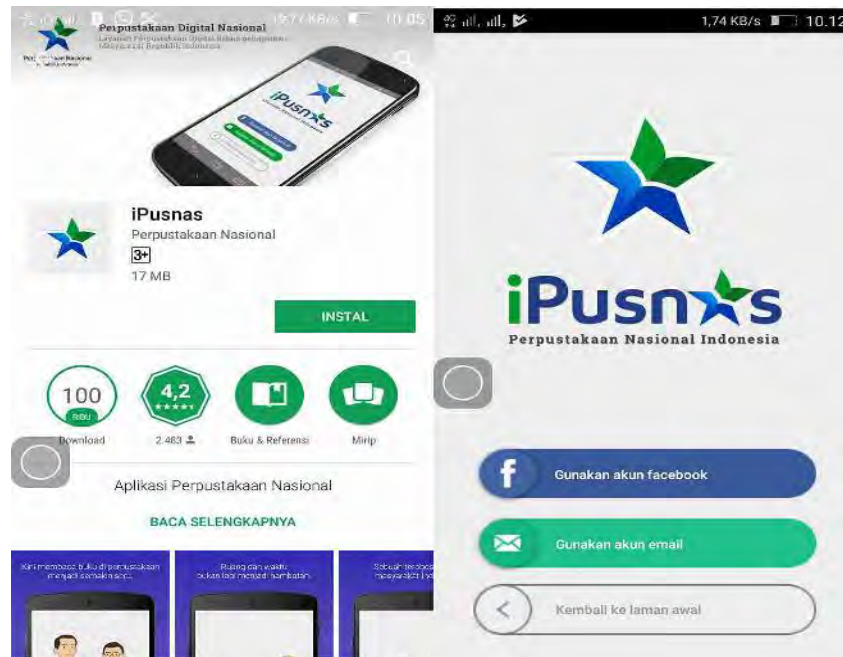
19,77 KB/s 10.05

Perpustakaan Digital Nasional

Layanan Perpustakaan Digital Bebas pengguna Masyarakat Republik Indonesia

Perpustakaan Nasional

iPusnas

iPusnas

Perpustakaan Nasional

3+

17 MB

INSTAL

100 RIBU

Download

4,2 ★★★★★

2.483

Buku & Referensi

Mirip

Aplikasi Perpustakaan Nasional

BACA SELENGKAPNYA

Kini membaca buku di perpustakaan menjadi semakin asyik

Ruang dan waktu bukan lagi menjadi hambatan

Sebuah terobosan masyarakat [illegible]

1,74 KB/s 10.12

iPusnas

Perpustakaan Nasional Indonesia

Gunakan akun facebook

Gunakan akun email

Kembali ke laman awal